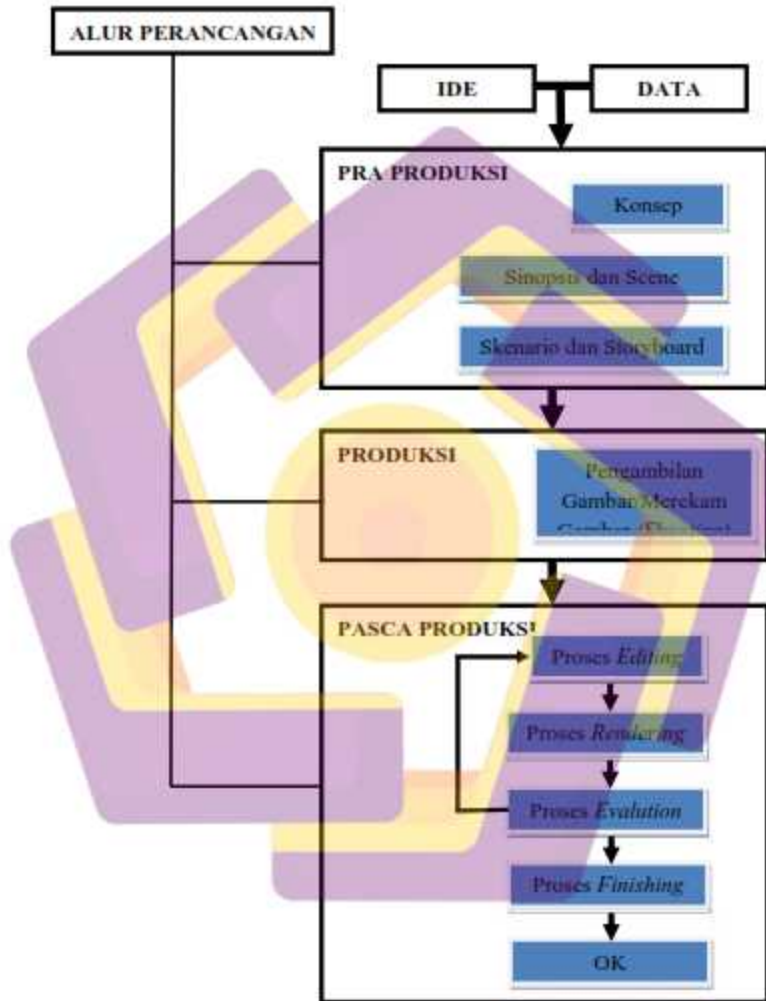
ALUR PERANCANGAN

IDE

DATA

PRA PRODUKSI

Konsep

Sinopsis dan Scene

Skenario dan Storyboard

PRODUKSI

Pengambilan Gambar Merekam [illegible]

PASCA PRODUKSI

Proses Editing

Proses Rendering

Proses Evalution

Proses Finishing

OK